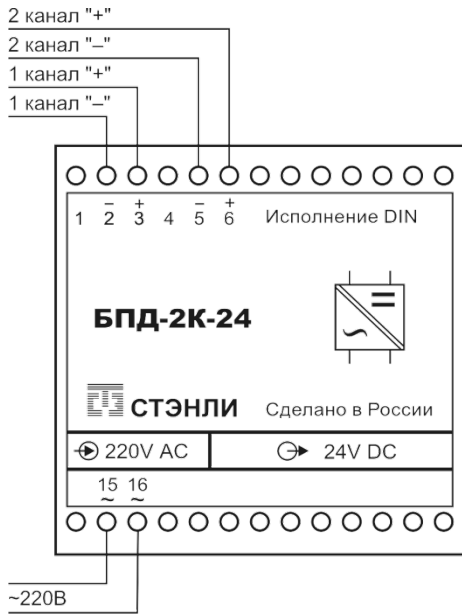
2 канал "+"
2 канал "–"
1 канал "+"
1 канал "–"

1 $\overset{-}{2}$ $\overset{+}{3}$ 4 $\overset{-}{5}$ $\overset{+}{6}$ Исполнение DIN

БПД-2К-24

СТЭНЛИ Сделано в России

220V AC 24V DC

$\underset{\sim}{15}$ $\underset{\sim}{16}$

~220В